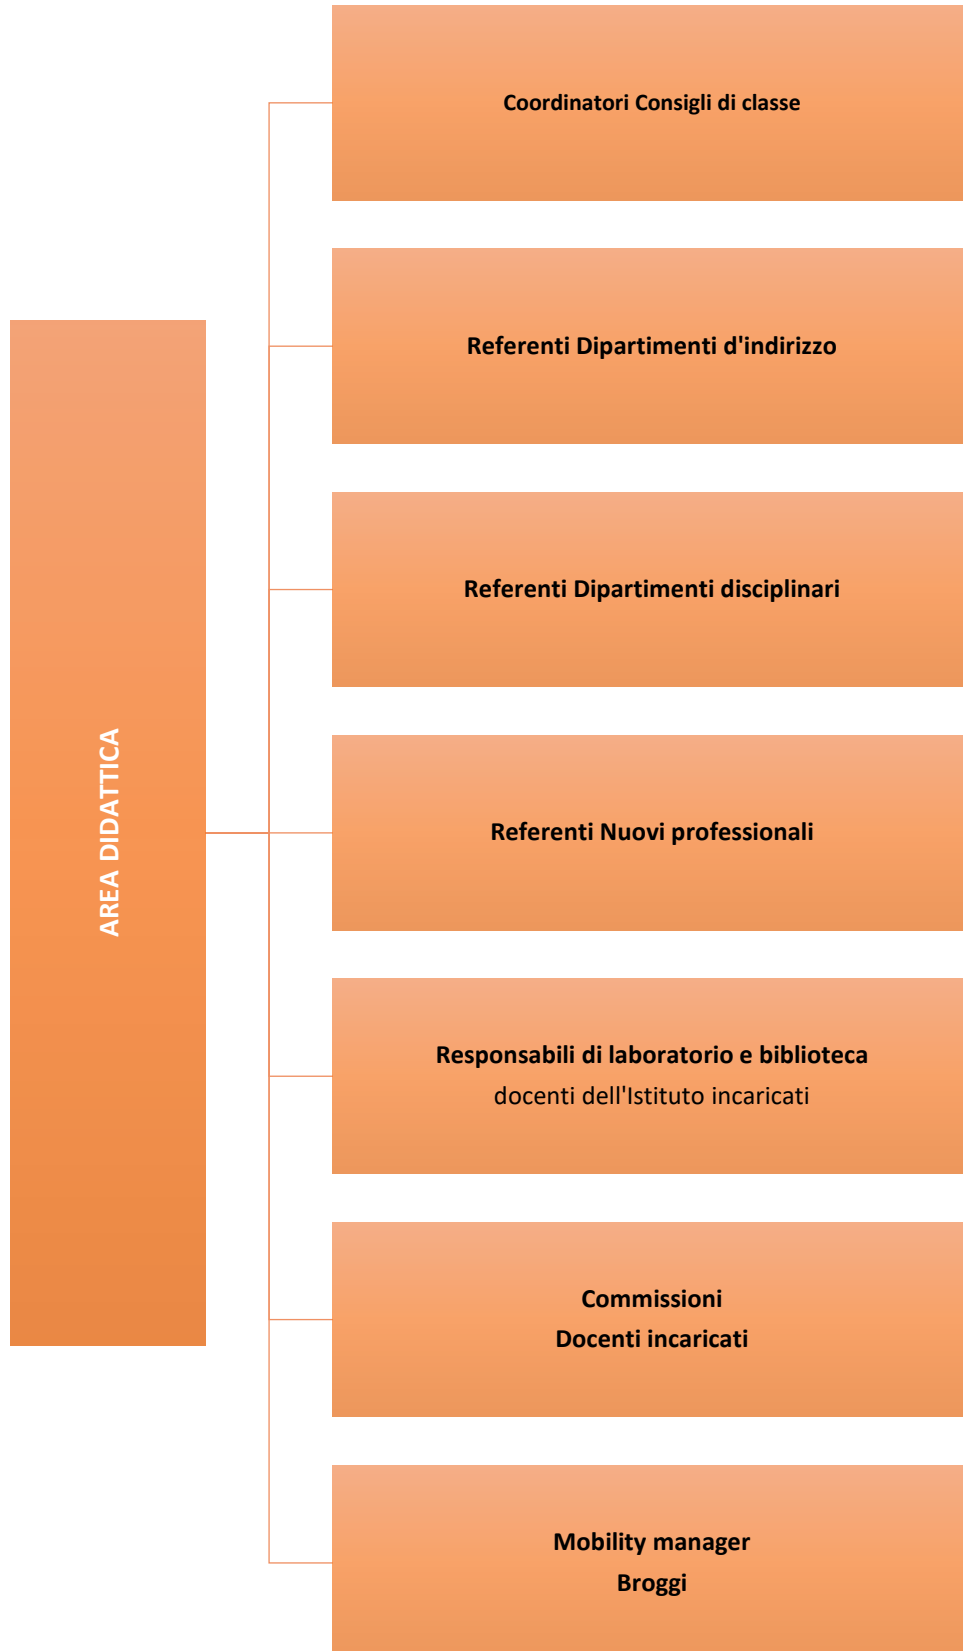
AREA DIDATTICA

Coordinatori Consigli di classe

Referenti Dipartimenti d'indirizzo

Referenti Dipartimenti disciplinari

Referenti Nuovi professionali

Responsabili di laboratorio e biblioteca
docenti dell'Istituto incaricati

Commissioni
Docenti incaricati

Mobility manager
Broggi